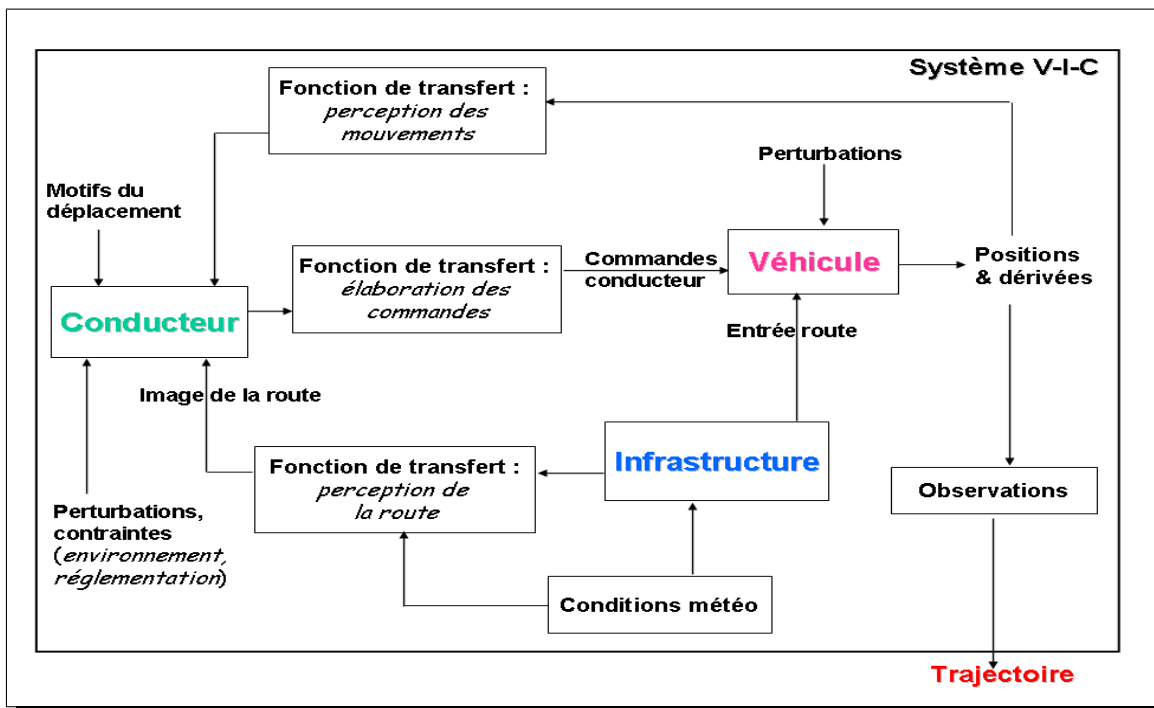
Système V-I-C

Fonction de transfert : perception des mouvements

Perturbations

Motifs du déplacement

Fonction de transfert : élaboration des commandes

Commandes conducteur

Véhicule

Positions & dérivées

Conducteur

Entrée route

Image de la route

Fonction de transfert : perception de la route

Infrastructure

Observations

Perturbations, contraintes (environnement, réglementation)

Conditions météo

Trajectoire